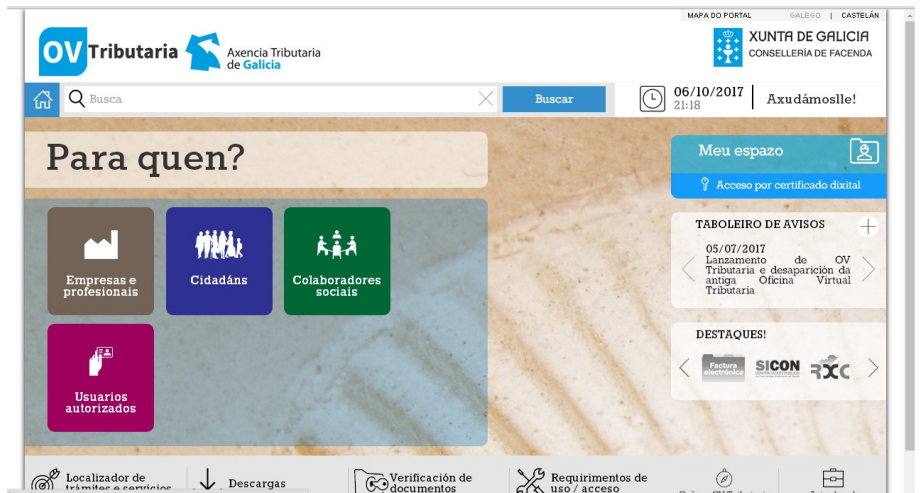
MAPA DO PORTAL GALEGO | CASTELÁN

OV Tributaria Axencia Tributaria de Galicia

XUNTA DE GALICIA CONSELLERÍA DE FACENDA

Busca

Buscar

06/10/2017 21:18

Axudámoslle!

Para quen?

Meu espazo

Acceso por certificado dixital

Empresas e profesionais

Cidadáns

Colaboradores sociais

Usuarios autorizados

TABOLEIRO DE AVISOS

05/07/2017
Lanzamento de OV Tributaria e desaparición da antiga Oficina Virtual Tributaria

DESTAQUES!

Factura electrónica SICON

Localizador de trámites e servizos

Descargas

Verificación de documentos

Requirimentos de uso / acceso

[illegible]

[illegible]